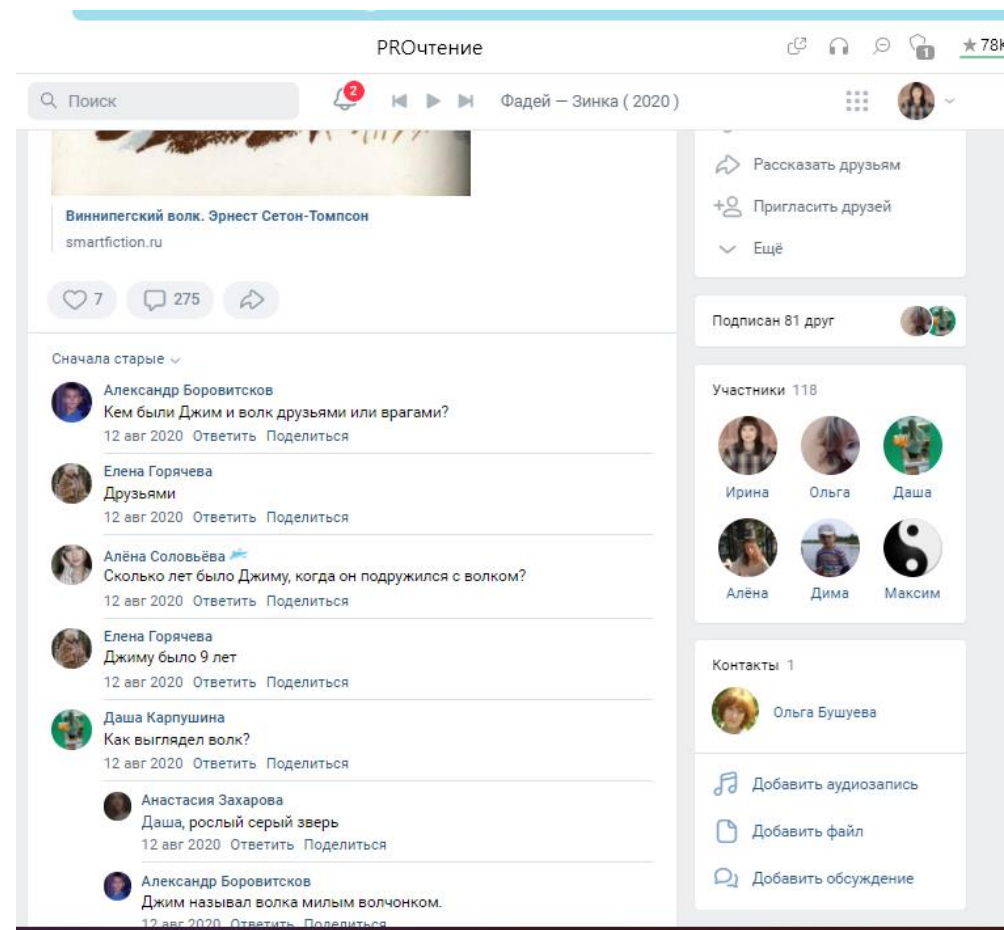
PROчтение

★78К

Поиск

2

Фадей — Зинка ( 2020 )

Виннипегский волк. Эрнест Сетон-Томпсон
smartfiction.ru

7 275

Сначала старые

Александр Боровитсков
Кем были Джим и волк друзьями или врагами?
12 авг 2020 Ответить Поделиться

Елена Горячева
Друзьями
12 авг 2020 Ответить Поделиться

Алёна Соловьёва
Сколько лет было Джиму, когда он подружился с волком?
12 авг 2020 Ответить Поделиться

Елена Горячева
Джиму было 9 лет
12 авг 2020 Ответить Поделиться

Даша Карпушина
Как выглядел волк?
12 авг 2020 Ответить Поделиться

Анастасия Захарова
Даша, рослый серый зверь
12 авг 2020 Ответить Поделиться

Александр Боровитсков
Джим называл волка милым волчонком.
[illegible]

Рассказать друзьям
Пригласить друзей
Ещё

Подписан 81 друг

Участники 118
Ирина Ольга Даша
Алёна Дима Максим

Контакты 1
Ольга Бушуева

Добавить аудиозапись
Добавить файл
Добавить обсуждение